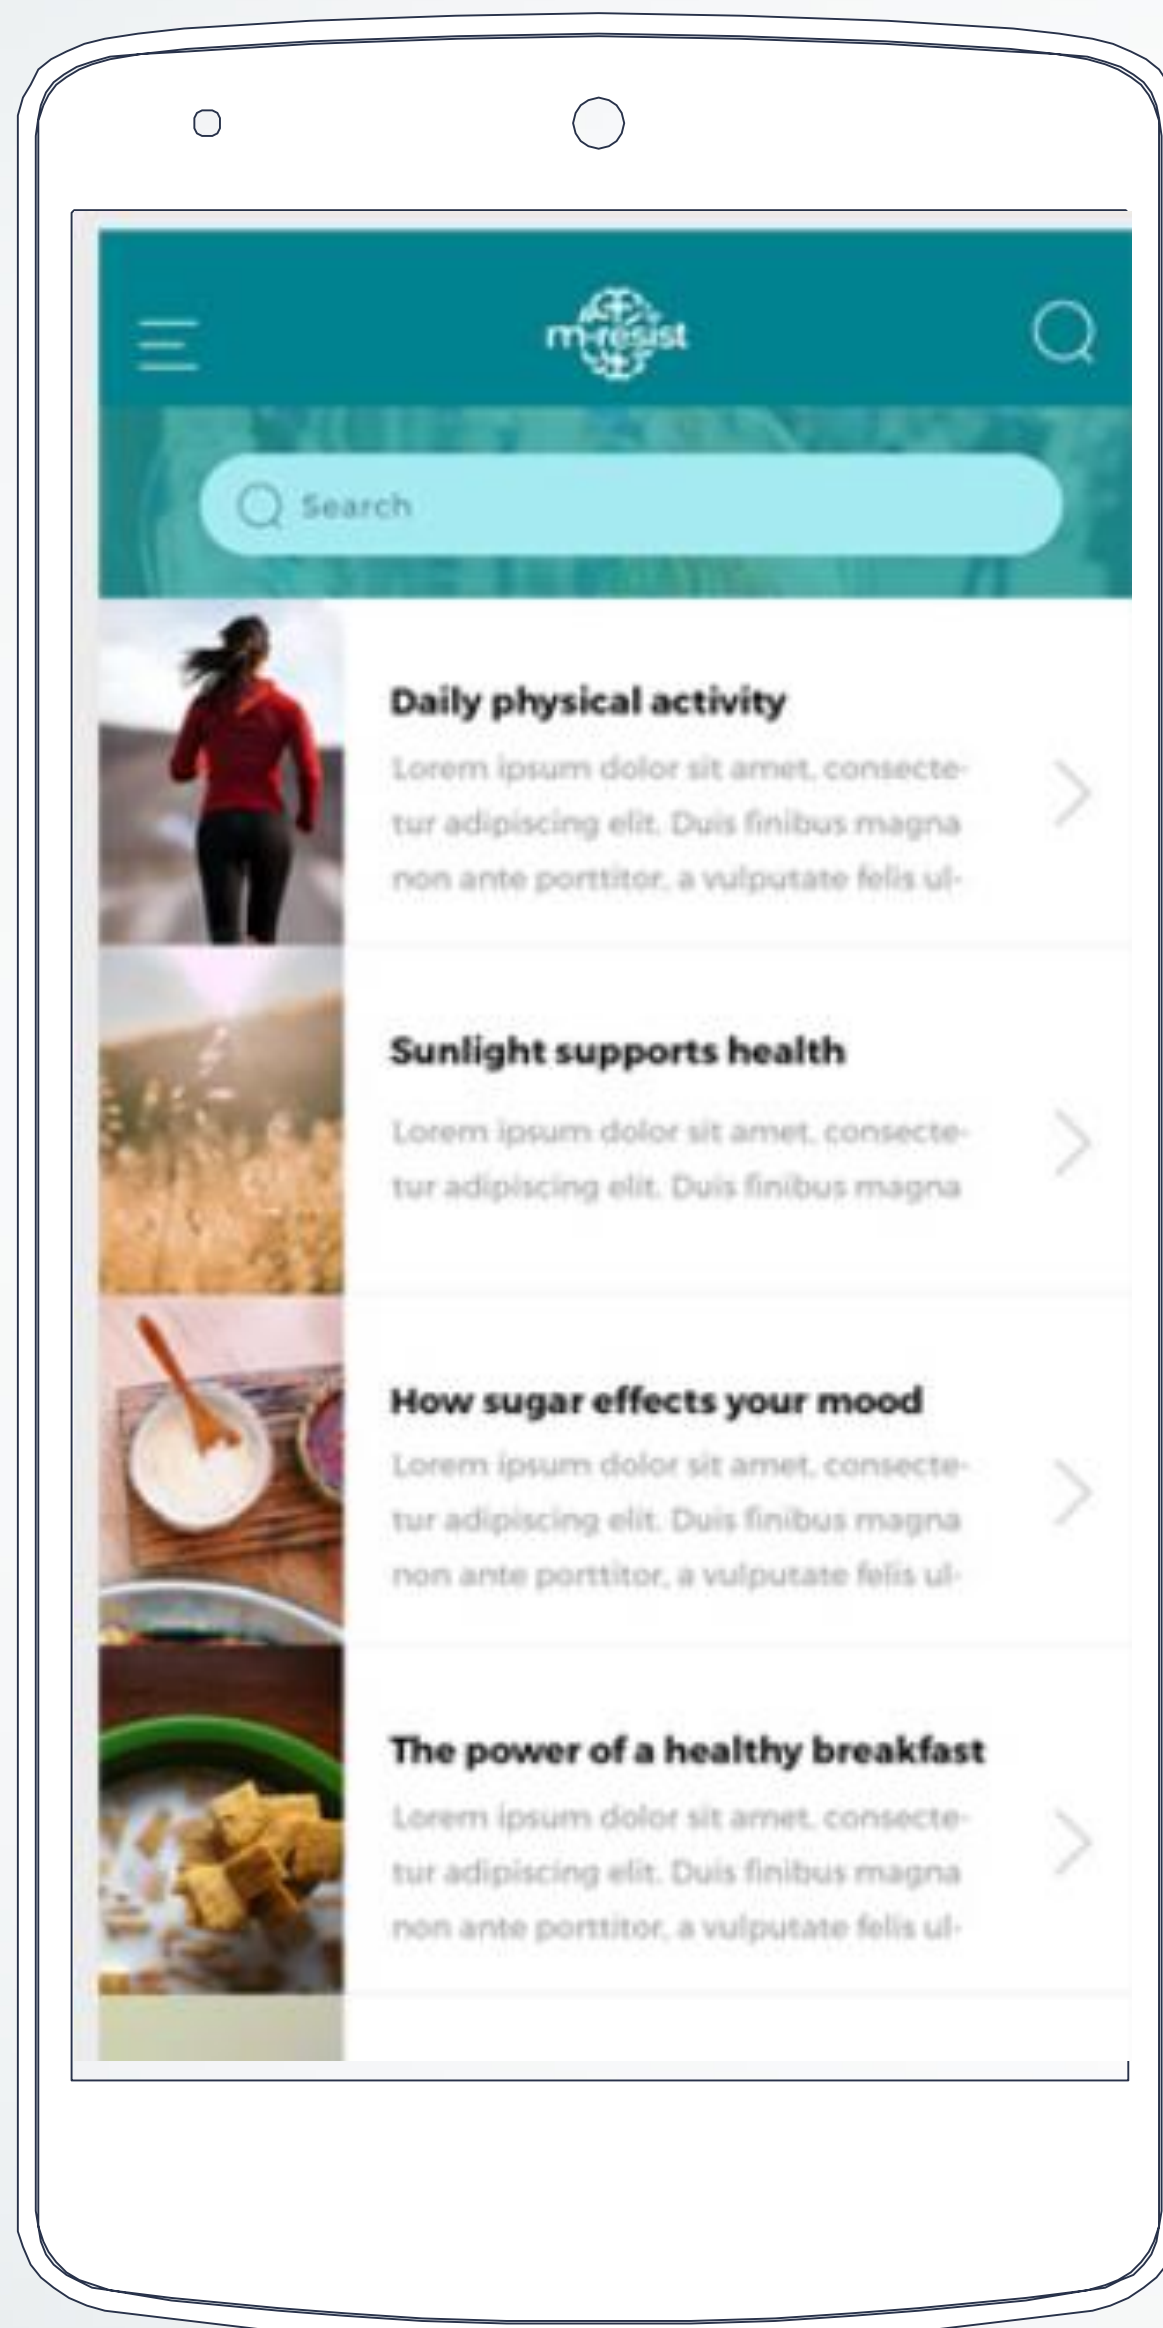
m-resist

Search

Daily physical activity

Lorem ipsum dolor sit amet, consectetur adipiscing elit. Duis finibus magna non ante porttitor, a vulputate felis ul-

Sunlight supports health

Lorem ipsum dolor sit amet, consectetur adipiscing elit. Duis finibus magna

How sugar effects your mood

Lorem ipsum dolor sit amet, consectetur adipiscing elit. Duis finibus magna non ante porttitor, a vulputate felis ul-

The power of a healthy breakfast

Lorem ipsum dolor sit amet, consectetur adipiscing elit. Duis finibus magna non ante porttitor, a vulputate felis ul-